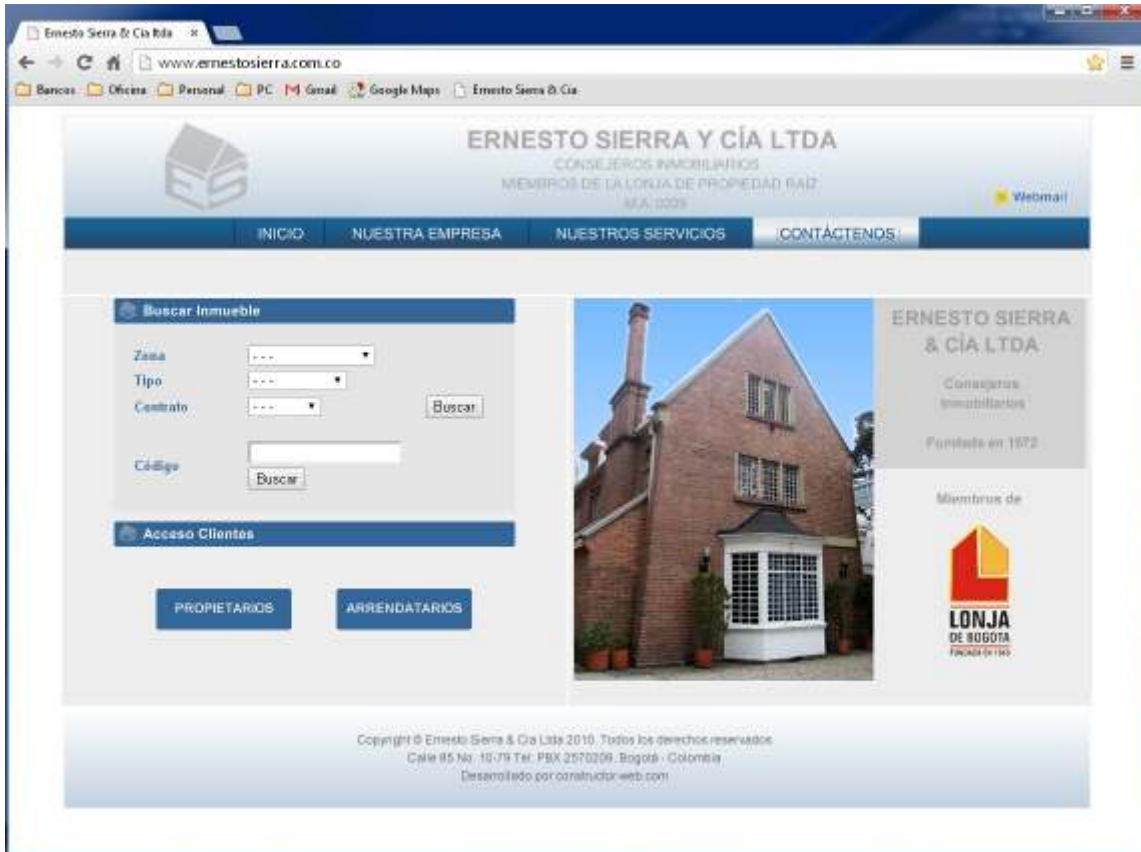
Ernesto Sierra & Cia ltda ×

www.ernestosierra.com.co

Bancos Oficina Personal PC Gmail Google Maps Ernesto Sierra & Cia

ERNESTO SIERRA Y CÍA LTDA
CONSEJEROS INMOBILIARIOS
MIEMBROS DE LA LONJA DE PROPIEDAD RAIZ
M.A. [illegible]

Webmail

INICIO NUESTRA EMPRESA NUESTROS SERVICIOS CONTÁCTENOS

Buscar Inmueble

Zona ---
Tipo ---
Contrato --- Buscar

Código
Buscar

Acceso Clientes

PROPIETARIOS ARRENDATARIOS

ERNESTO SIERRA & CÍA LTDA

Consejeros Inmobiliarios

Fundada en 1972

Miembros de

LONJA
DE BOGOTA
FUNDADA EN 1969

Copyright © Ernesto Sierra & Cía Ltda 2010. Todos los derechos reservados
Calle 85 No. 10-79 Tel. PBX 2570209. Bogotá - Colombia
Desarrollado por constructor-web.com